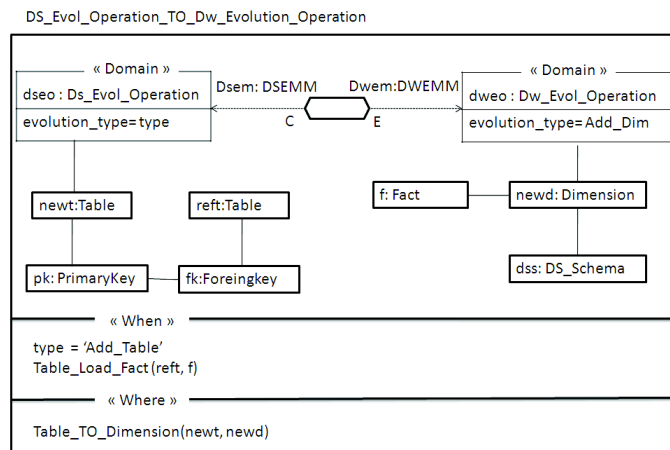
DS_Evol_Operation_TO_Dw_Evolution_Operation

« Domain »
dseo : Ds_Evol_Operation
evolution_type=type

Dsem: DSEMM
C

Dwem:DWEMM
E

« Domain »
dweo : Dw_Evol_Operation
evolution_type=Add_Dim

newt:Table

reft:Table

pk: PrimaryKey

fk:Foreingkey

f: Fact

newd: Dimension

dss: DS_Schema

« When »
type = 'Add_Table'
Table_Load_Fact (reft, f)

« Where »
Table_TO_Dimension(newt, newd)